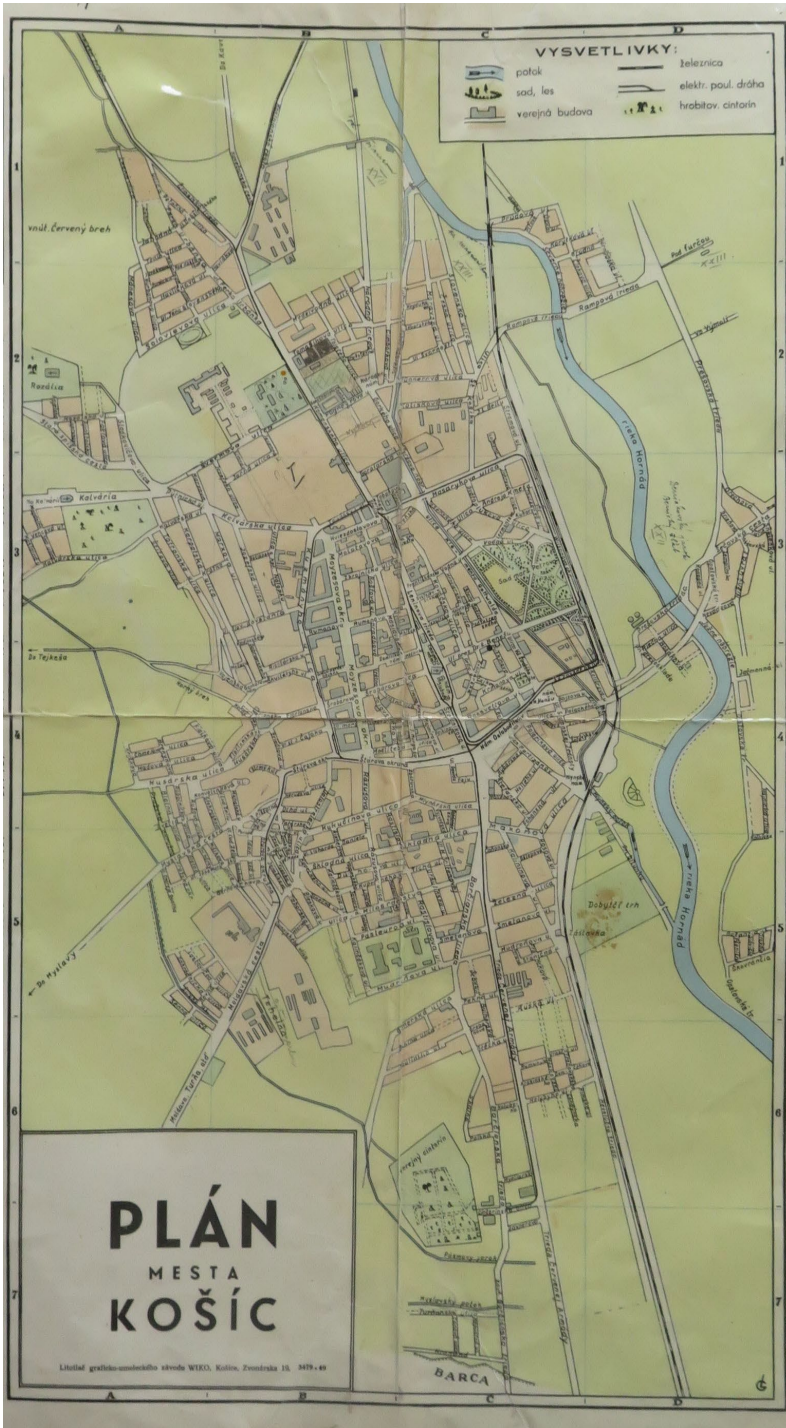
A B C D

VYSVETLIVKY:
potok
sad, les
verejná budova
železnica
elektr. poul. dráha
hrobitov, cintorín

1 2 3 4 5 6 7

vnút. Červený breh
Rozália
Kalvária
Kalvárska ulica
Do Tejkeša
Kudlovská ulica
Do Myslavy
Rampová trieda
rieka Hornád
Masarykova ulica
Sad
Dobytčí trh
Moyzesova ulica
Hlavná ulica
Štúrova
Mlynská ulica
Kuzmányho
Jelenková
Verejný cintorín
Trieda Červenej Armády
Barca
Pod Furčou
Do Vyšného

PLÁN
MESTA
KOŠÍC

Litotlač grafického-umeleckého závodu WIKO, Košice, Zvonárska 10. 3479-49